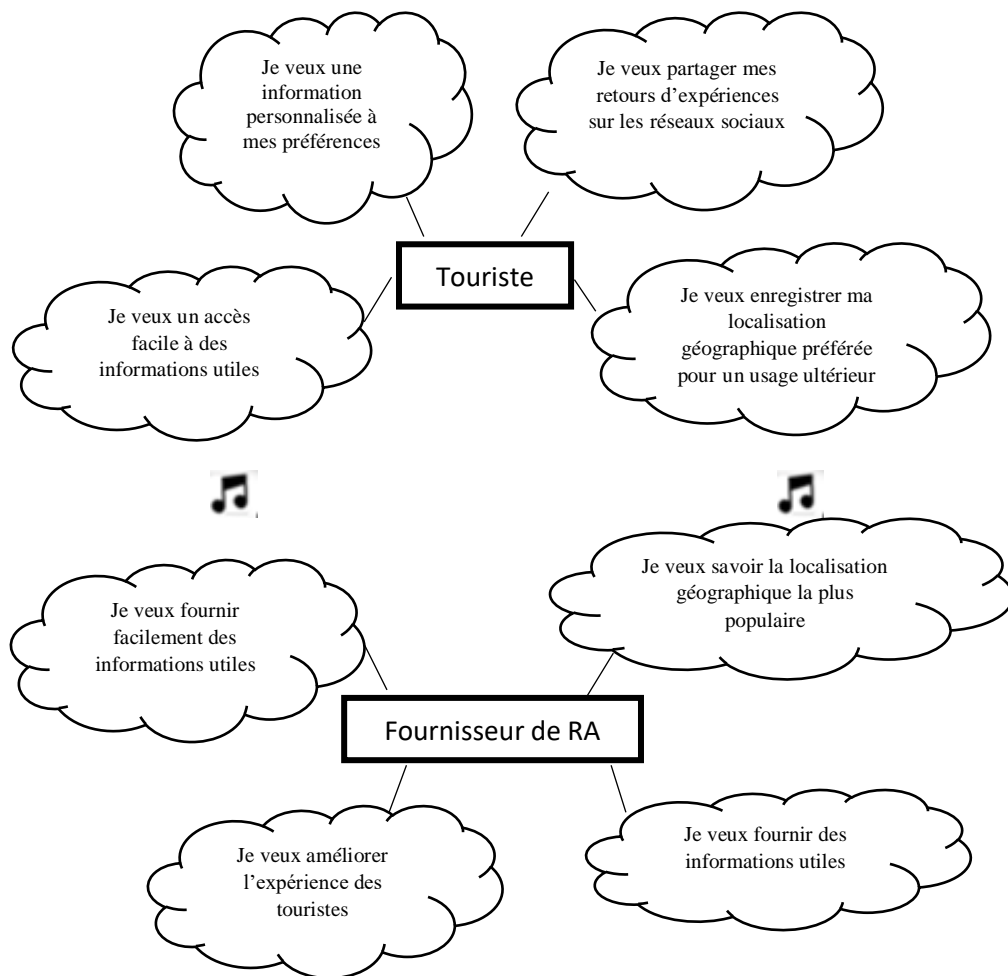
Je veux une information personnalisée à mes préférences

Je veux partager mes retours d’expériences sur les réseaux sociaux

Touriste

Je veux un accès facile à des informations utiles

Je veux enregistrer ma localisation géographique préférée pour un usage ultérieur

Je veux fournir facilement des informations utiles

Je veux savoir la localisation géographique la plus populaire

Fournisseur de RA

Je veux améliorer l’expérience des touristes

Je veux fournir des informations utiles